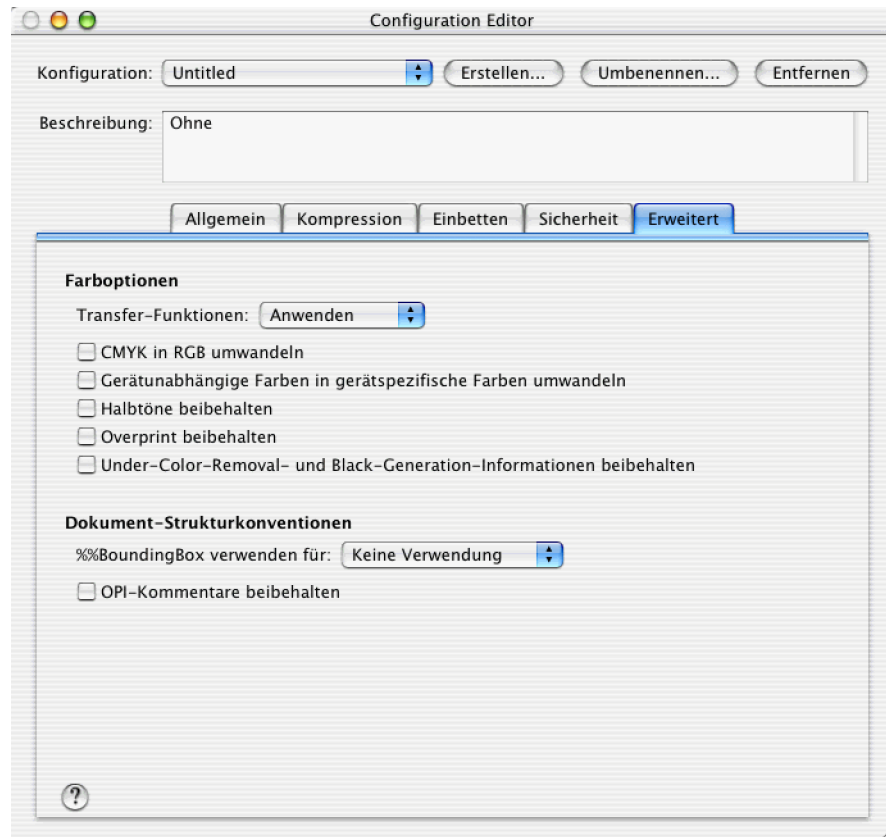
Configuration Editor

Konfiguration: Untitled

Erstellen... Umbenennen... Entfernen

Beschreibung: Ohne

Allgemein Kompression Einbetten Sicherheit Erweitert

Farboptionen

Transfer-Funktionen: Anwenden

CMYK in RGB umwandeln

Gerätunabhängige Farben in gerätspezifische Farben umwandeln

Halbtöne beibehalten

Overprint beibehalten

Under-Color-Removal- und Black-Generation-Informationen beibehalten

Dokument-Strukturkonventionen

%%BoundingBox verwenden für: Keine Verwendung

OPI-Kommentare beibehalten

?